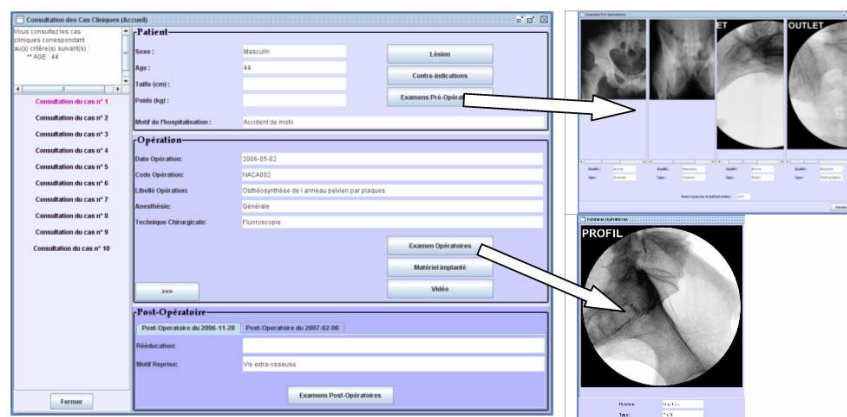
Consultation des Cas Cliniques (Accueil)

Vous consultez les cas cliniques correspondant au(x) critère(s) suivant(s) :
** AGE : 44

Consultation du cas n° 1
Consultation du cas n° 2
Consultation du cas n° 3
Consultation du cas n° 4
Consultation du cas n° 5
Consultation du cas n° 6
Consultation du cas n° 7
Consultation du cas n° 8
Consultation du cas n° 9
Consultation du cas n° 10

Fermer

Patient

Sexe : Masculin
Age : 44
Taille (cm) :
Poids (kg) :
Motif de l'hospitalisation : Accident de moto

Lésion
Contre-indications
Examens Pré-Opératoires

Opération

Date Opération: 2006-05-02
Code Opération: NACA002
Libellé Opération: Osthéosynthèse de l anneau pelvien par plaques
Anesthésie: Générale
Technique Chirurgicale: Fluoroscopie

Examen Opératoires
Matériel implanté
Vidéo

>>>

Post-Opératoire

Post-Opératoire du 2006-11-20 Post-Opératoire du 2007-02-06

Rééducation:
Motif Reprise: Vis extra-osseuse

Examens Post-Opératoires

ET OUTLET

PROFIL

Position :
Type :